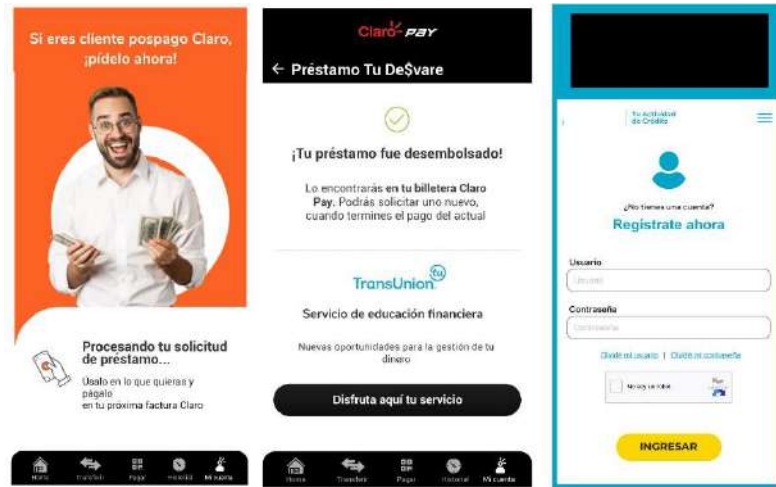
Si eres cliente pospago Claro, ¡pídelo ahora!

Procesando tu solicitud de préstamo...

Usalo en lo que quieras y págalo en tu proxima factura Claro

Home Transferir Pagar Historial Mi cuenta

Claro- PAY

← Préstamo Tu De$vare

¡Tu préstamo fue desembolsado!

Lo encontrarás en tu billetera Claro Pay. Podrás solicitar uno nuevo, cuando termines el pago del actual

TransUnion tu

Servicio de educación financiera

Nuevas oportunidades para la gestión de tu dinero

Disfruta aquí tu servicio

Home Transferir Pagar Historial Mi cuenta

Tu actividad de Crédito

¿No tienes una cuenta?
Regístrate ahora

Usuario
Usuario

Contraseña
Contraseña

Olvidé mi usuario | Olvidé mi contraseña

No soy un robot

INGRESAR